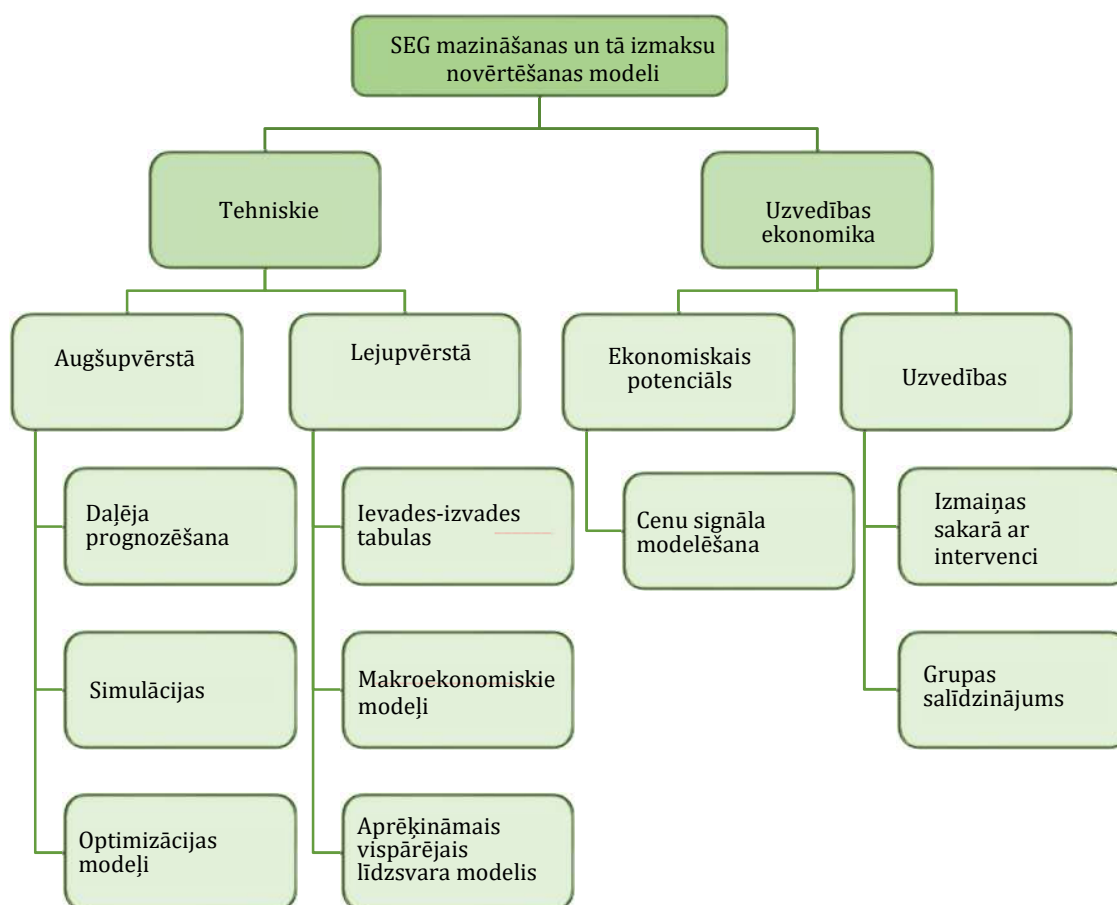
SEG mazināšanas un tā izmaksu novērtēšanas modeli

Tehniskie

Uzvedības ekonomika

Augšupvērstā

Lejupvērstā

Ekonomiskais potenciāls

Uzvedības

Daļēja prognozēšana

Simulācijas

Optimizācijas modeļi

Ievades-izvades tabulas

Makroekonomiskie modeļi

Aprēķināmais vispārējais līdzsvara modelis

Cenu signāla modelēšana

Izmaiņas sakarā ar intervenci

Grupas salīdzinājums